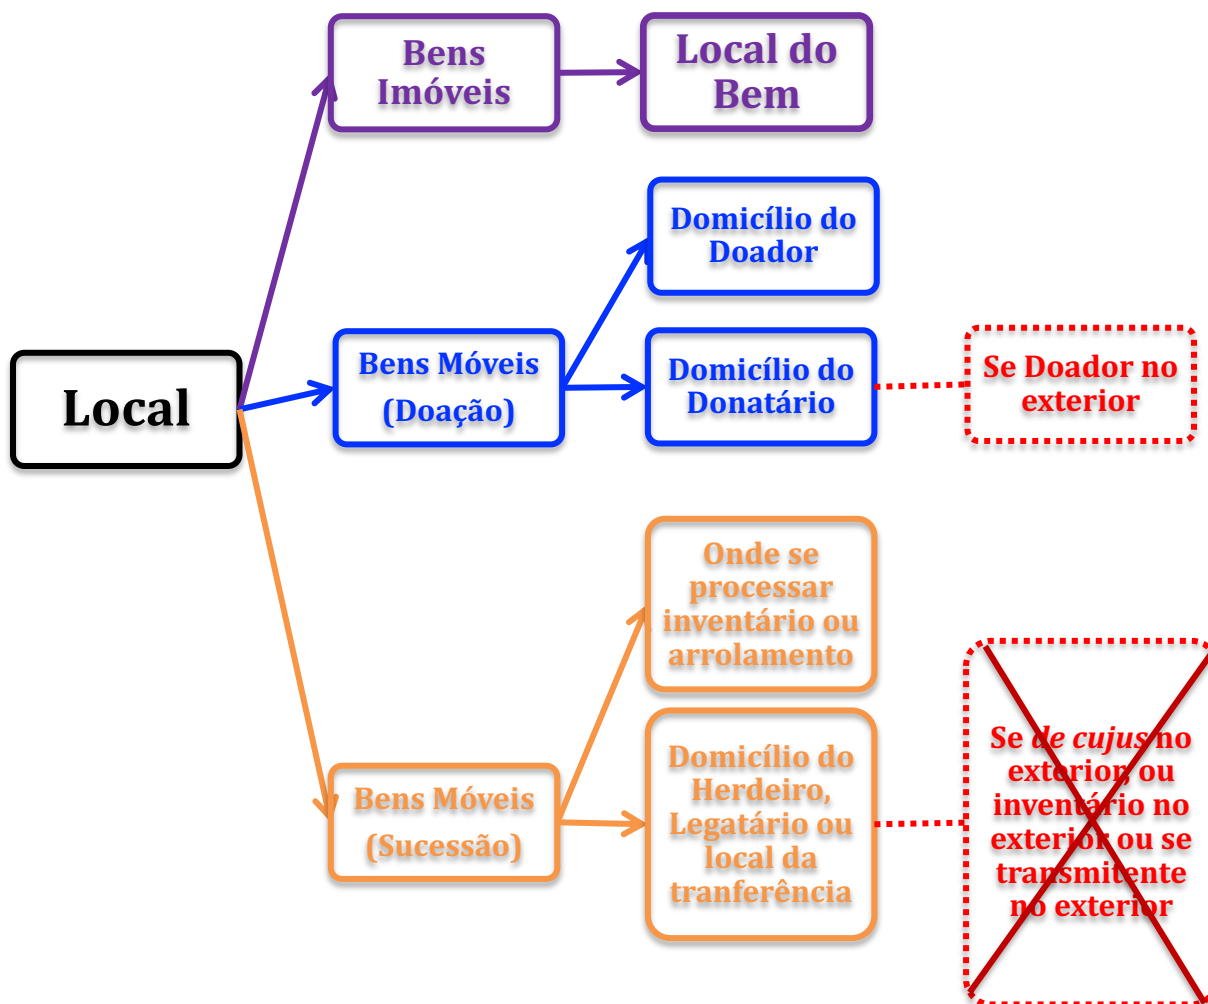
Local

Bens Imóveis

Local do Bem

Bens Móveis (Doação)

Domicílio do Doador

Domicílio do Donatário

Se Doador no exterior

Bens Móveis (Sucessão)

Onde se processar inventário ou arrolamento

Domicílio do Herdeiro, Legatário ou local da tranferência

Se *de cujus* no exterior, ou inventário no exterior ou se transmitente no exterior